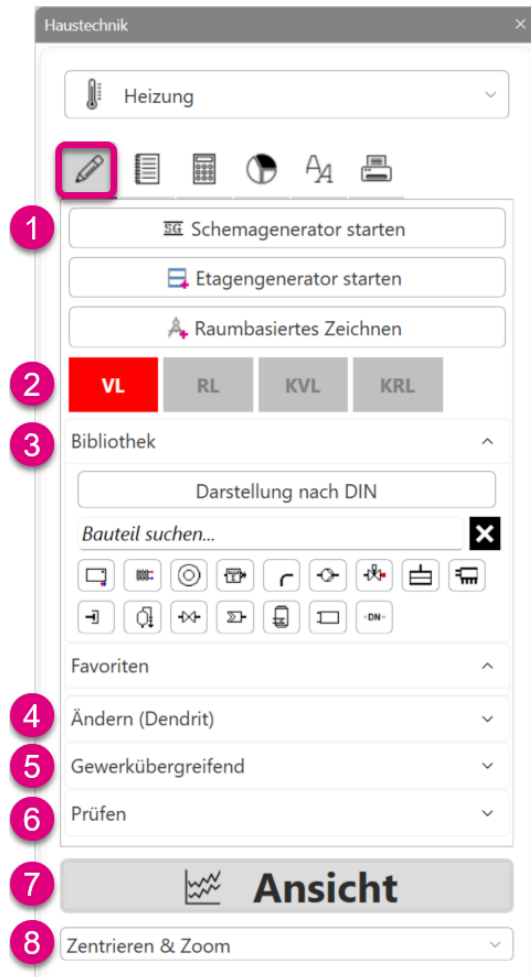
Haustechnik ×

Heizung

1 SG Schemagenerator starten

Etagengenerator starten

Raumbasiertes Zeichnen

2 VL RL KVL KRL

3 Bibliothek

Darstellung nach DIN

Bauteil suchen...

-DN-

Favoriten

4 Ändern (Dendrit)

5 Gewerkübergreifend

6 Prüfen

7 Ansicht

8 Zentrieren & Zoom